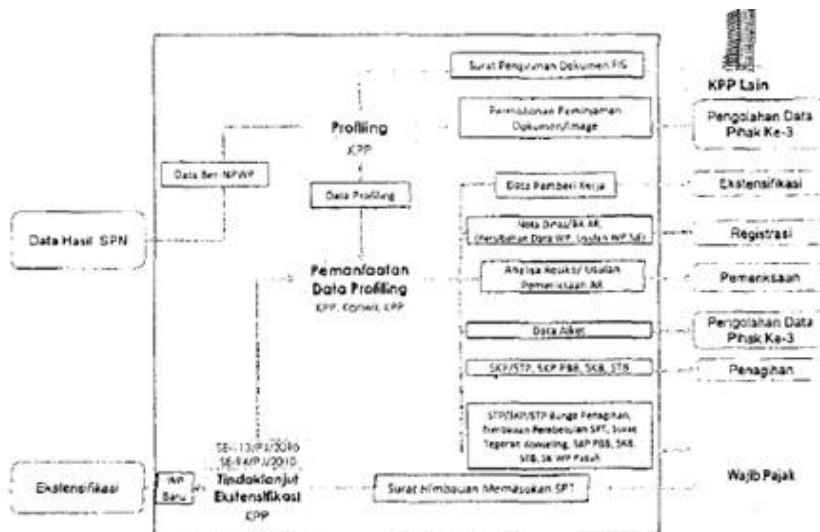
KPP Lain

Surat Pengiriman Dokumen FIS

Permohonan Peminjaman Dokumen/Image

Pengolahan Data Pihak Ke-3

Profiling
KPP

Data Ber NPWP

Data Profiling

Data Pemberi Kerja

Ekstensifikasi

Data Hasil SPN

Nota Dinas/BA AR (Perubahan Data WP, Usulan WP Sdl)

Registrasi

Pemanfaatan Data Profiling
KPP, Kanwil, KPP

Analisa Resiko/ Usulan Pemeriksaan AR

Pemeriksaan

Data Aset

Pengolahan Data Pihak Ke-3

SKP/STP, SKP PBB, SKB, STB

Penagihan

STP/SKP/STP Bunga Penagihan, Pembinaan Pembetulan SPT, Surat Teguran Konseling, SKP PBB, SKB, STB, SK WP Patuh

SE-13/PJ/2010
SE-94/PJ/2010

Ekstensifikasi

WP Baru

Tindaklanjut Ekstensifikasi
KPP

Surat Himbauan Memasukan SPT

Wajib Pajak